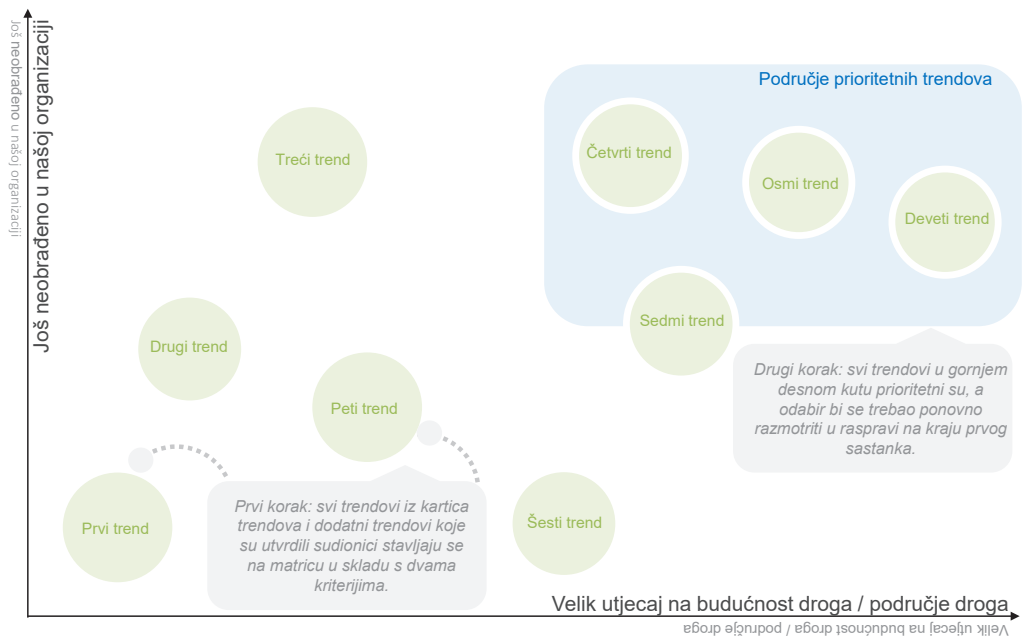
Još neobrađeno u našoj organizaciji
Još neobrađeno u našoj organizaciji

Područje prioritetnih trendova

Treći trend

Četvrti trend

Osmi trend

Deveti trend

Sedmi trend

Drugi trend

Peti trend

Drugi korak: svi trendovi u gornjem desnom kutu prioritetni su, a odabir bi se trebao ponovno razmotriti u raspravi na kraju prvog sastanka.

Prvi trend

Prvi korak: svi trendovi iz kartica trendova i dodatni trendovi koje su utvrdili sudionici stavljaju se na matricu u skladu s dvama kriterijima.

Šesti trend

Velik utjecaj na budućnost droga / područje droga
Velik utjecaj na budućnost droga / područje droga